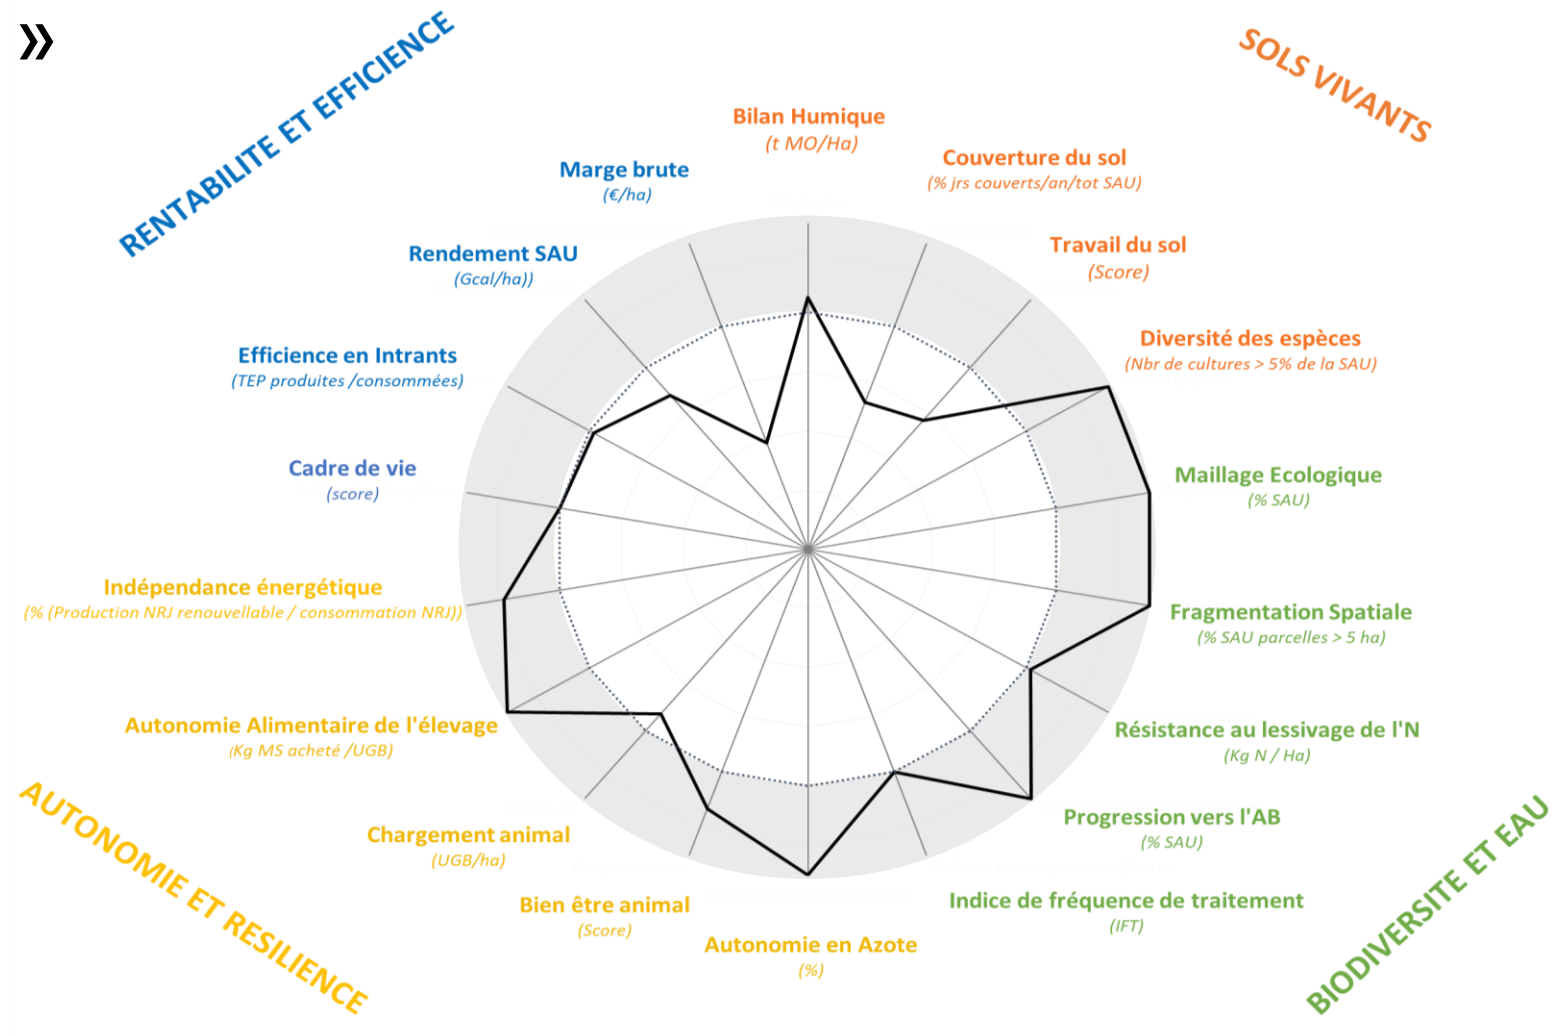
»

RENTABILITE ET EFFICIENCE

SOLS VIVANTS

Bilan Humique
(t MO/Ha)

Marge brute
(€/ha)

Couverture du sol
(% jrs couverts/an/tot SAU)

Rendement SAU
(Gcal/ha))

Travail du sol
(Score)

Diversité des espèces
(Nbr de cultures > 5% de la SAU)

Efficience en Intrants
(TEP produites /consommées)

Cadre de vie
(score)

Maillage Ecologique
(% SAU)

Indépendance énergétique
(% (Production NRJ renouvellable / consommation NRJ))

Fragmentation Spatiale
(% SAU parcelles > 5 ha)

Autonomie Alimentaire de l'élevage
(Kg MS acheté /UGB)

Résistance au lessivage de l'N
(Kg N / Ha)

Chargement animal
(UGB/ha)

Progression vers l'AB
(% SAU)

Bien être animal
(Score)

Indice de fréquence de traitement
(IFT)

Autonomie en Azote
(%)

AUTONOMIE ET RESILIENCE

BIODIVERSITE ET EAU